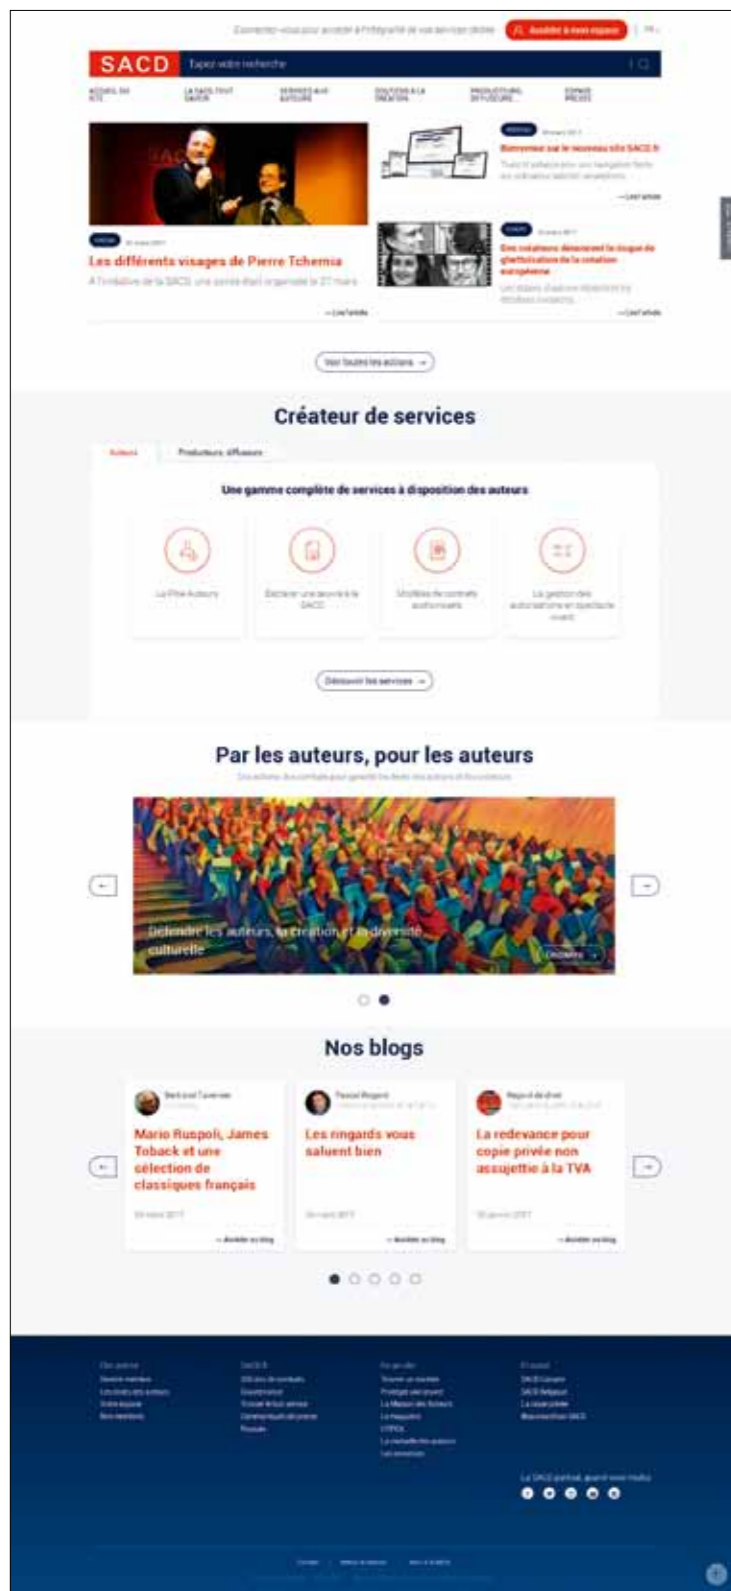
Connectez-vous pour accéder à l'intégralité de vos services dédiés | Accéder à mon espace | FR

SACD | Tapez votre recherche

ACCUEIL DU SITE | LA SACD TOUT SAVOIR | SERVICES AUX AUTEURS | SOUTIENS À LA CRÉATION | PRODUCTEURS, DIFFUSEURS | ESPACE PRESSE

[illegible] 2017

Les différents visages de Pierre Tchernia

À l'initiative de la SACD, une soirée était organisée le 27 mars

→ Lire l'article

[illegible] 2017

Bienvenue sur le nouveau site SACD.fr

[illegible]

→ Lire l'article

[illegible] 2017

Des créateurs dénoncent le risque de ghettoïsation de la création européenne

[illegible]

→ Lire l'article

Voir toutes les actions →

Créateur de services

Auteurs | Producteurs, diffuseurs

Une gamme complète de services à disposition des auteurs

La Pile Auteurs

Déclarer une oeuvre à la SACD

Modèles de contrats audiovisuels

La gestion des autorisations en spectacle vivant

Découvrir les services →

Par les auteurs, pour les auteurs

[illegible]

Défendre les auteurs, la création et la diversité culturelle

Découvrir →

Nos blogs

Bertrand Tavernier
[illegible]

Mario Ruspoli, James Toback et une sélection de classiques français

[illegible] 2017

→ Accéder au blog

Pascal Rogard
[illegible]

Les ringards vous saluent bien

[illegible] 2017

→ Accéder au blog

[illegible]

La redevance pour copie privée non assujettie à la TVA

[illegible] 2017

→ Accéder au blog

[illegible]

La SACD partout, quand vous voulez